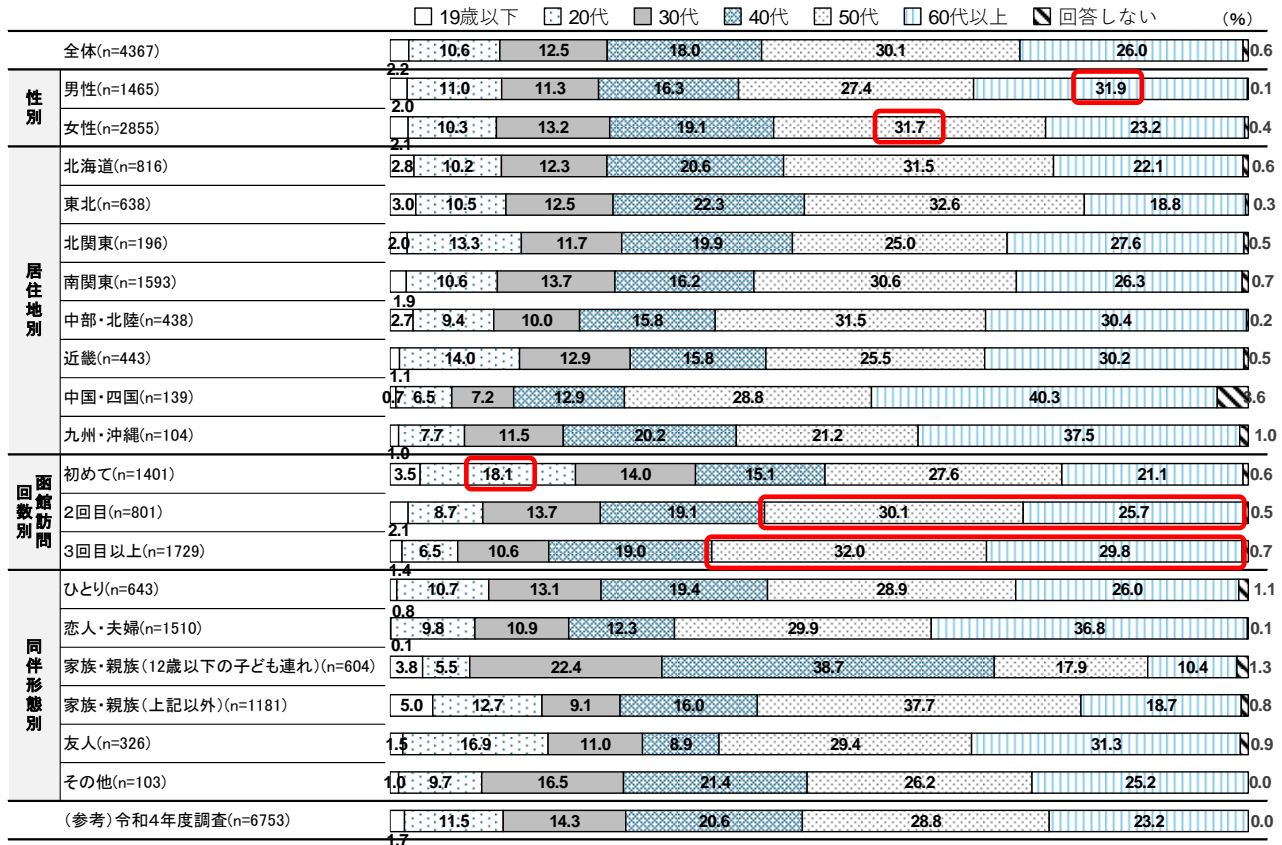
□ 19歳以下 □ 20代 ■ 30代 ■ 40代 □ 50代 □ 60代以上 ■ 回答しない (%)

| | | 19歳以下 | 20代 | 30代 | 40代 | 50代 | 60代以上 | 回答しない |
|---|---|---|---|---|---|---|---|---|
| | 全体(n=4367) | 2.2 | 10.6 | 12.5 | 18.0 | 30.1 | 26.0 | 0.6 |
| 性別 | 男性(n=1465) | 2.0 | 11.0 | 11.3 | 16.3 | 27.4 | 31.9 | 0.1 |
| | 女性(n=2855) | 2.1 | 10.3 | 13.2 | 19.1 | 31.7 | 23.2 | 0.4 |
| 居住地別 | 北海道(n=816) | 2.8 | 10.2 | 12.3 | 20.6 | 31.5 | 22.1 | 0.6 |
| | 東北(n=638) | 3.0 | 10.5 | 12.5 | 22.3 | 32.6 | 18.8 | 0.3 |
| | 北関東(n=196) | 2.0 | 13.3 | 11.7 | 19.9 | 25.0 | 27.6 | 0.5 |
| | 南関東(n=1593) | 1.9 | 10.6 | 13.7 | 16.2 | 30.6 | 26.3 | 0.7 |
| | 中部・北陸(n=438) | 2.7 | 9.4 | 10.0 | 15.8 | 31.5 | 30.4 | 0.2 |
| | 近畿(n=443) | 1.1 | 14.0 | 12.9 | 15.8 | 25.5 | 30.2 | 0.5 |
| | 中国・四国(n=139) | 0.7 | 6.5 | 7.2 | 12.9 | 28.8 | 40.3 | 3.6 |
| | 九州・沖縄(n=104) | 1.0 | 7.7 | 11.5 | 20.2 | 21.2 | 37.5 | 1.0 |
| 函館訪問回数別 | 初めて(n=1401) | 3.5 | 18.1 | 14.0 | 15.1 | 27.6 | 21.1 | 0.6 |
| | 2回目(n=801) | 2.1 | 8.7 | 13.7 | 19.1 | 30.1 | 25.7 | 0.5 |
| | 3回目以上(n=1729) | 1.4 | 6.5 | 10.6 | 19.0 | 32.0 | 29.8 | 0.7 |
| 同伴形態別 | ひとり(n=643) | 0.8 | 10.7 | 13.1 | 19.4 | 28.9 | 26.0 | 1.1 |
| | 恋人・夫婦(n=1510) | 0.1 | 9.8 | 10.9 | 12.3 | 29.9 | 36.8 | 0.1 |
| | 家族・親族(12歳以下の子ども連れ)(n=604) | 3.8 | 5.5 | 22.4 | 38.7 | 17.9 | 10.4 | 1.3 |
| | 家族・親族(上記以外)(n=1181) | 5.0 | 12.7 | 9.1 | 16.0 | 37.7 | 18.7 | 0.8 |
| | 友人(n=326) | 1.5 | 16.9 | 11.0 | 8.9 | 29.4 | 31.3 | 0.9 |
| | その他(n=103) | 1.0 | 9.7 | 16.5 | 21.4 | 26.2 | 25.2 | 0.0 |
| | (参考)令和4年度調査(n=6753) | 1.7 | 11.5 | 14.3 | 20.6 | 28.8 | 23.2 | 0.0 |